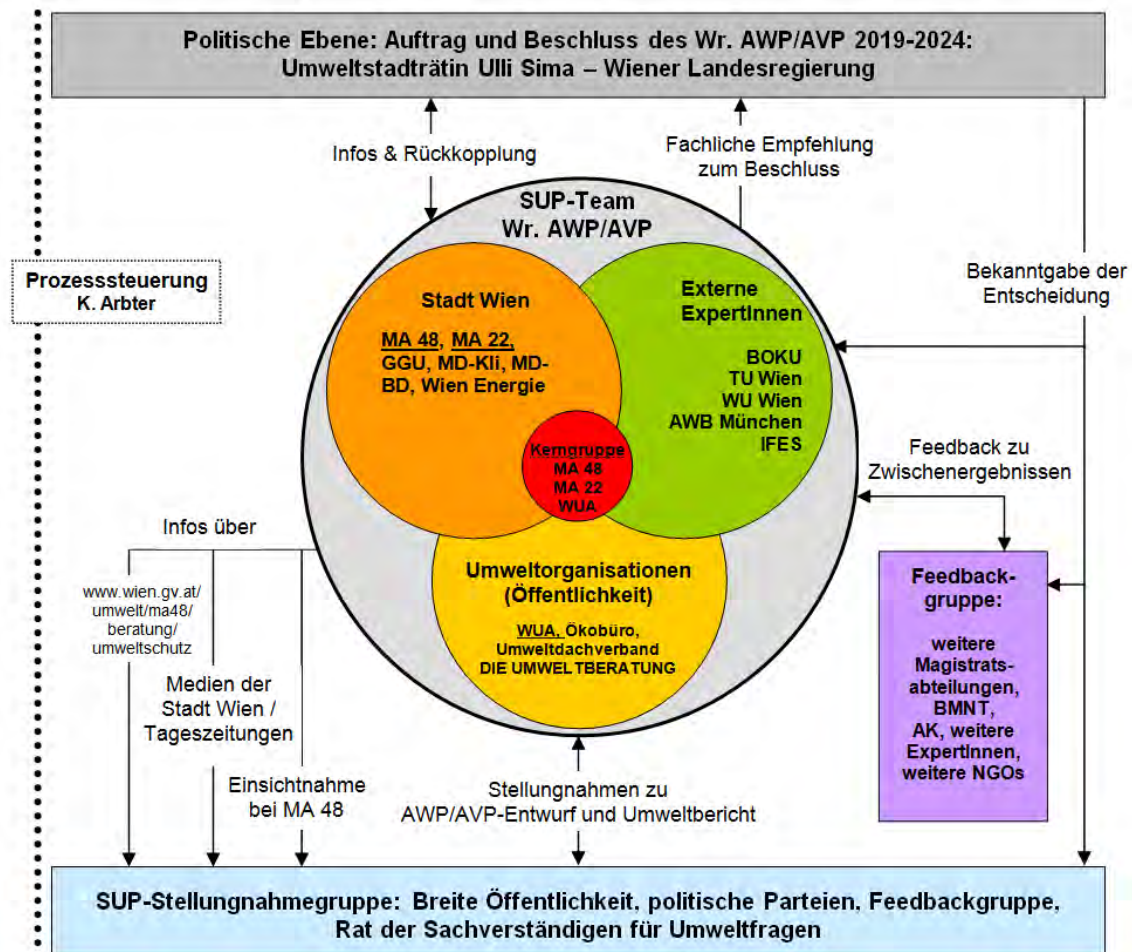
Politische Ebene: Auftrag und Beschluss des Wr. AWP/AVP 2019-2024:
Umweltstadträtin Ulli Sima – Wiener Landesregierung

Infos & Rückkopplung

Fachliche Empfehlung zum Beschluss

SUP-Team
Wr. AWP/AVP

Prozesssteuerung
K. Arbter

Bekanntgabe der Entscheidung

Stadt Wien

MA 48, MA 22, GGU, MD-Kli, MD-BD, Wien Energie

Externe ExpertInnen

BOKU
TU Wien
WU Wien
AWB München
IFES

Kerngruppe
MA 48
MA 22
WUA

Feedback zu Zwischenergebnissen

Infos über

www.wien.gv.at/umwelt/ma48/beratung/umweltschutz

Umweltorganisationen (Öffentlichkeit)

WUA, Ökobüro, Umweltdachverband
DIE UMWELTBERATUNG

Feedback-gruppe:

weitere Magistrats-abteilungen, BMNT, AK, weitere ExpertInnen, weitere NGOs

Medien der Stadt Wien / Tageszeitungen

Einsichtnahme bei MA 48

Stellungnahmen zu AWP/AVP-Entwurf und Umweltbericht

SUP-Stellungnahmegruppe: Breite Öffentlichkeit, politische Parteien, Feedbackgruppe,
Rat der Sachverständigen für Umweltfragen